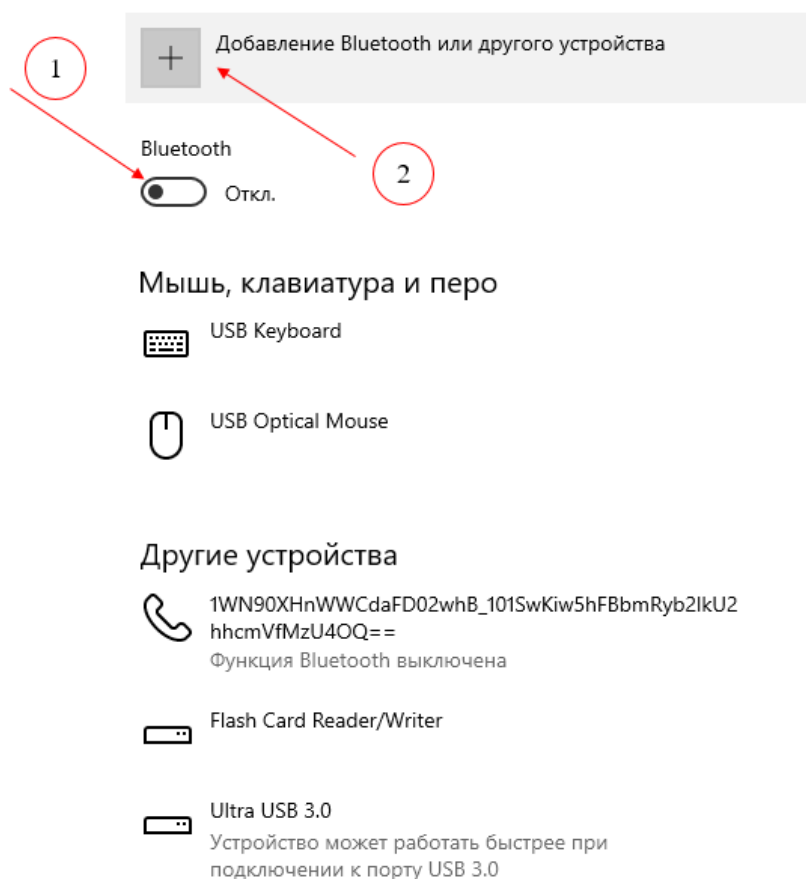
1

+ Добавление Bluetooth или другого устройства

Bluetooth

Откл.

2

Мышь, клавиатура и перо

USB Keyboard

USB Optical Mouse

Другие устройства

1WN90XHnWWCdaFD02whB_101SwKiw5hFBbmRyb2IkU2hhcmVfMzU4OQ==
Функция Bluetooth выключена

Flash Card Reader/Writer

Ultra USB 3.0
Устройство может работать быстрее при подключении к порту USB 3.0